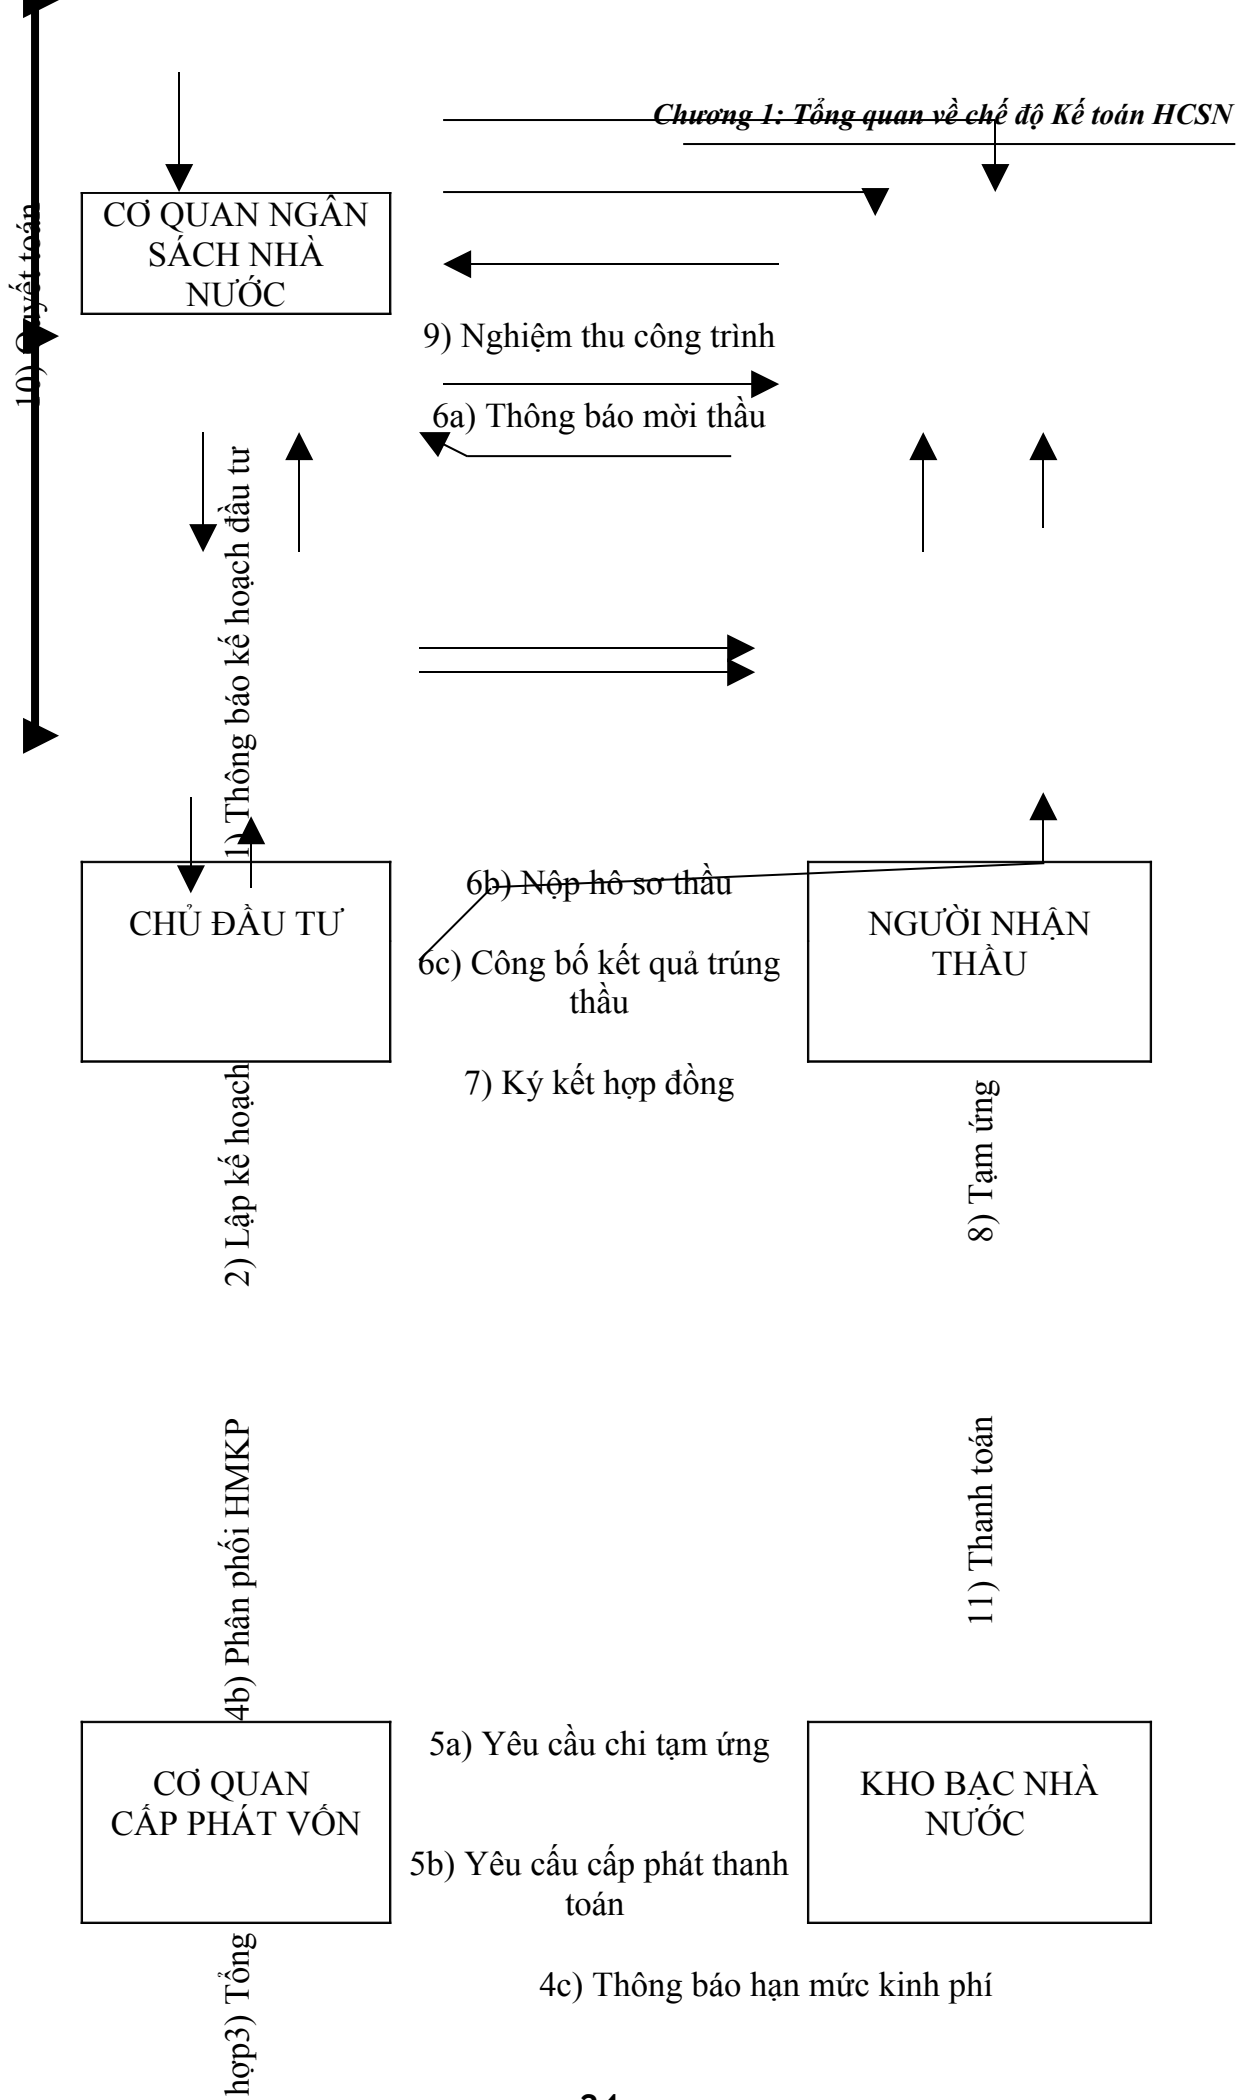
Chương 1: Tổng quan về chế độ Kế toán HCSN

10) Quyết toán

CƠ QUAN NGÂN SÁCH NHÀ NƯỚC

9) Nghiệm thu công trình

6a) Thông báo mời thầu

1) Thông báo kế hoạch đầu tư

CHỦ ĐẦU TƯ

6b) Nộp hồ sơ thầu

6c) Công bố kết quả trúng thầu

7) Ký kết hợp đồng

NGƯỜI NHẬN THẦU

2) Lập kế hoạch

8) Tạm ứng

4b) Phân phối HMKP

11) Thanh toán

CƠ QUAN CẤP PHÁT VỐN

5a) Yêu cầu chi tạm ứng

5b) Yêu cầu cấp phát thanh toán

KHO BẠC NHÀ NƯỚC

hợp3) Tổng

4c) Thông báo hạn mức kinh phí

24